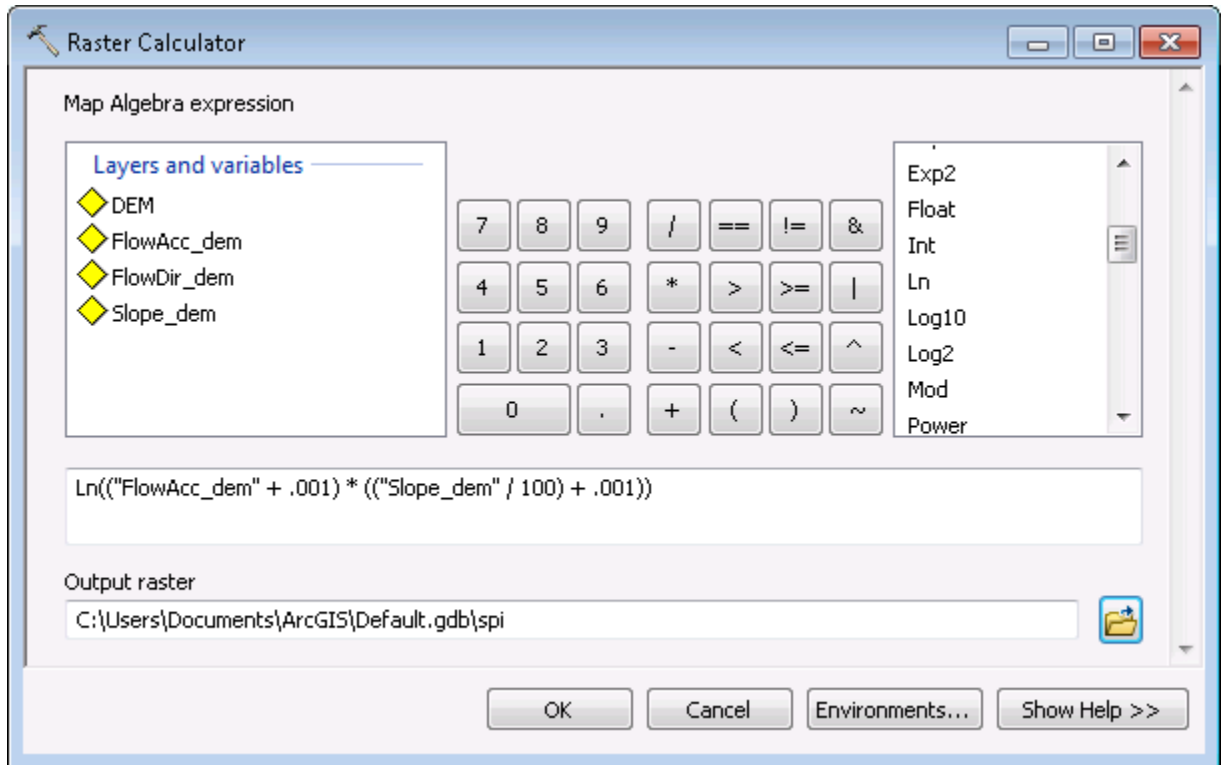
Raster Calculator

Map Algebra expression

Layers and variables
DEM
FlowAcc_dem
FlowDir_dem
Slope_dem

7 8 9 / == != &
4 5 6 * > >= |
1 2 3 - < <= ^
0 . + ( ) ~

Exp2
Float
Int
Ln
Log10
Log2
Mod
Power

Ln(("FlowAcc_dem" + .001) * (("Slope_dem" / 100) + .001))

Output raster
C:\Users\Documents\ArcGIS\Default.gdb\spi

OK Cancel Environments... Show Help >>